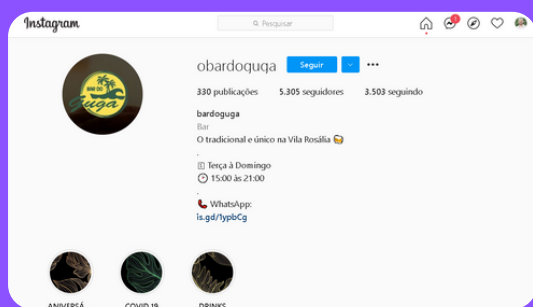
Instagram

Pesquisar

1

BAR DO
Guga

obardoquga Seguir

330 publicações 5.305 seguidores 3.503 seguindo

bardoguga
Bar
O tradicional e único na Vila Rosália 🍻
.
📋 Terça à Domingo
🕘 15:00 às 21:00
.
📞 WhatsApp:
is.gd/1ypbCg

ANIVERSÁ COVID 19 DRINKS